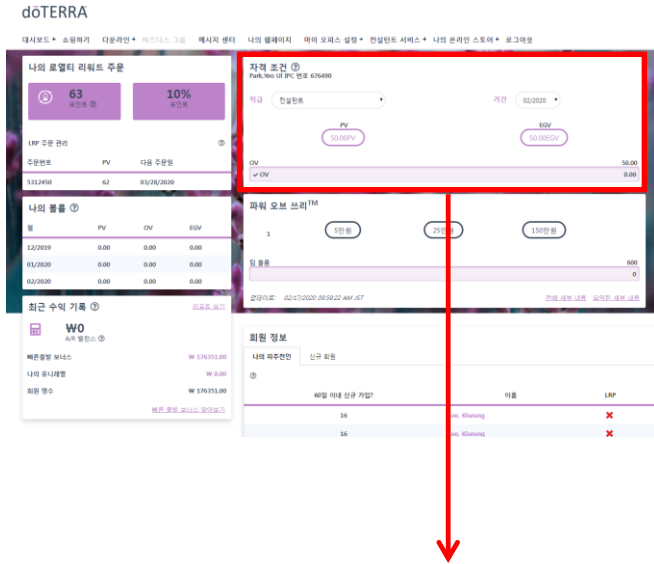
dōTERRA

대시보드 ▾ 쇼핑하기 다운라인 ▾ 비즈니스 그룹 메시지 센터 나의 웹페이지 마이 오피스 설정 ▾ 컨설턴트 서비스 ▾ 나의 온라인 스토어 ▾ 로그아웃

나의 로열티 리워드 주문

63
포인트 ⓘ

10%
포인트

LRP 주문 관리

| 주문번호 | PV | 다음 주문일 |
|---|---|---|
| 5312450 | 62 | 03/20/2020 |

나의 볼륨 ⓘ

| 월 | PV | OV | EGV |
|---|---|---|---|
| 12/2019 | 0.00 | 0.00 | 0.00 |
| 01/2020 | 0.00 | 0.00 | 0.00 |
| 02/2020 | 0.00 | 0.00 | 0.00 |

최근 수익 기록 ⓘ

₩0
A/R 밸런스 ⓘ

빠른출발 보너스 ₩ 176351.00
나의 유니레벨 ₩ 0.00
회원 명수 ₩ 176351.00

빠른 출발 보너스 알아보기

자격 조건 ⓘ
Park,Yeo UI IPC 번호 676490

직급 컨설턴트 기간 02/2020

PV 50.00PV
EGV 50.00EGV

OV 50.00
✓ OV 0.00

파워 오브 쓰리™

1 5만원 25만원 150만원

팀 볼륨 600
0

업데이트: 02/07/2020 08:59:22 AM JST

회원 정보

나의 피추천인 신규 회원

ⓘ

| 60일 이내 신규 가입? | 이름 | LRP |
|---|---|---|
| 16 | Lee, Kiseung | ✖ |
| 16 | Lee, Kiseung | ✖ |